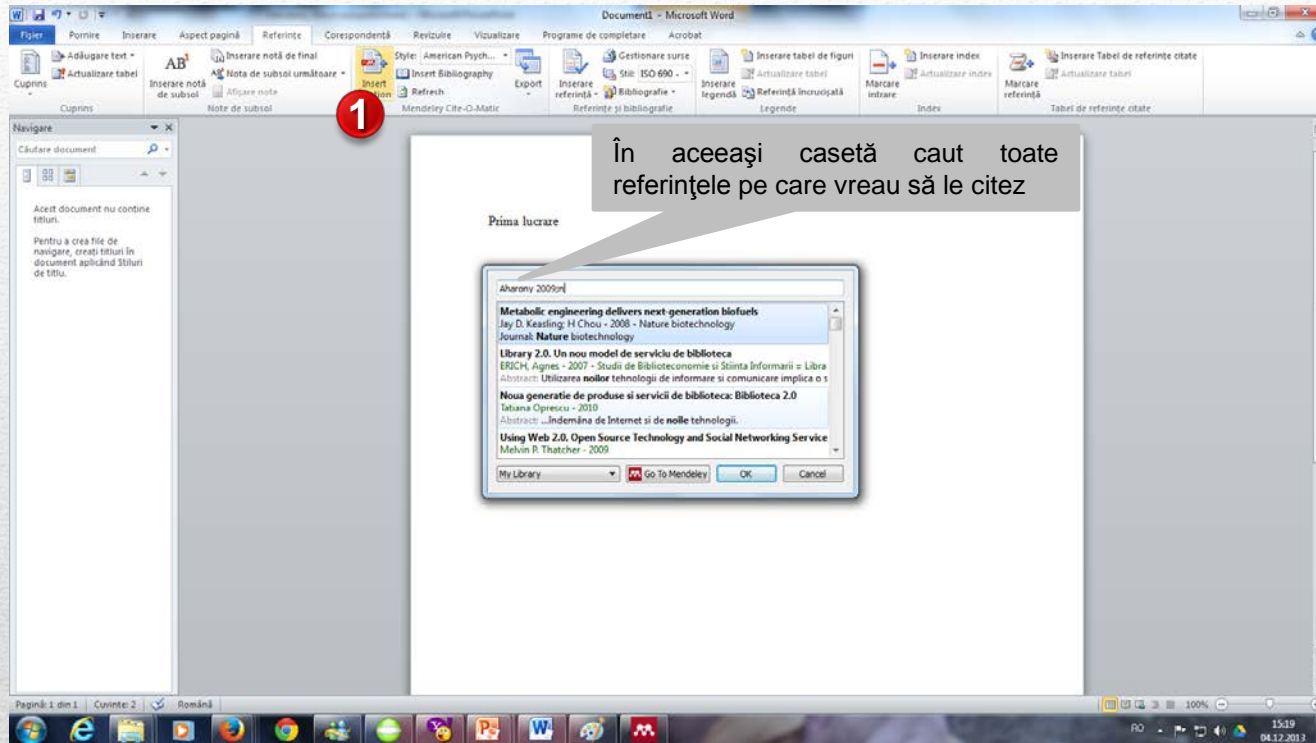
Document1 - Microsoft Word

Fișier | Pornire | Inserare | Aspect pagină | Referințe | Corespondență | Revizuire | Vizualizare | Programe de completare | Acrobat

Cuprins | Adăugare text | Actualizare tabel | Cuprins
AB¹ Inserare notă de subsol | Inserare notă de final | Nota de subsol următoare | Afișare note | Note de subsol
Insert Citation | Style: American Psych... | Insert Bibliography | Refresh | Export | Mendeley Cite-O-Matic
Inserare referință | Gestionare surse | Stil: ISO 690 - | Bibliografie | Referințe și bibliografie
Inserare legendă | Inserare tabel de figuri | Actualizare tabel | Referință încrucișată | Legende
Marcare intrare | Inserare index | Actualizare index | Index
Marcare referință | Inserare Tabel de referințe citate | Actualizare tabel | Tabel de referințe citate

1

Navigare
Căutare document
Acest document nu conține titluri.
Pentru a crea file de navigare, creați titluri în document aplicând Stiluri de titlu.

În aceeaşi casetă caut toate referinţele pe care vreau să le citez

Prima lucrare

Aharony 2009;m

Metabolic engineering delivers next-generation biofuels
Jay D. Keasling; H Chou - 2008 - Nature biotechnology
Journal: Nature biotechnology

Library 2.0. Un nou model de serviciu de biblioteca
ERICH, Agnes - 2007 - Studii de Biblioteconomie si Stiinta Informarii = Libra
Abstract: Utilizarea noilor tehnologii de informare si comunicare implica o s

Noua generatie de produse si servicii de biblioteca: Biblioteca 2.0
Tatiana Oprescu - 2010
Abstract: ...îndemâna de Internet si de noile tehnologii.

Using Web 2.0. Open Source Technology and Social Networking Service
Melvin P. Thatcher - 2009

My Library | Go To Mendeley | OK | Cancel

Pagină: 1 din 1 | Cuvinte: 2 | Română | 100%
RO 15:19 04.12.2013